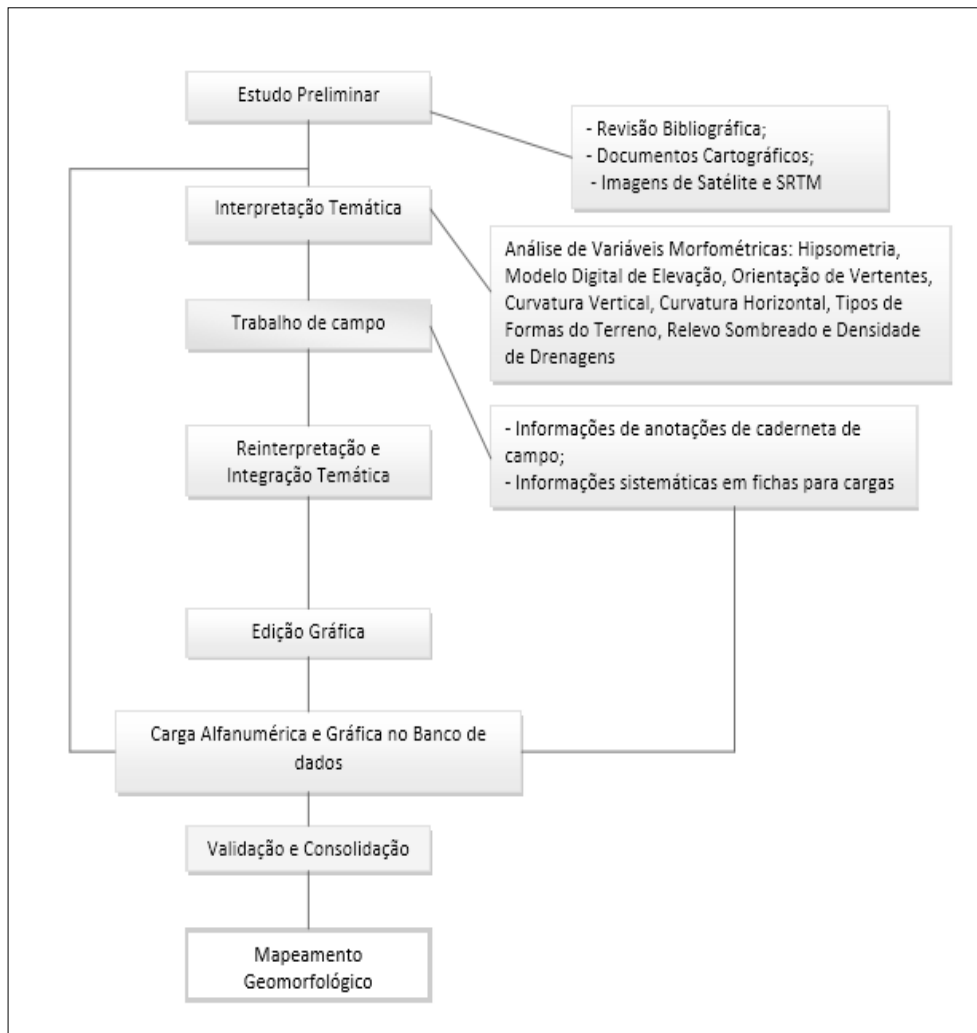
Estudo Preliminar

- Revisão Bibliográfica;
- Documentos Cartográficos;
- Imagens de Satélite e SRTM

Interpretação Temática

Análise de Variáveis Morfométricas: Hipsometria, Modelo Digital de Elevação, Orientação de Vertentes, Curvatura Vertical, Curvatura Horizontal, Tipos de Formas do Terreno, Relevo Sombreado e Densidade de Drenagens

Trabalho de campo

- Informações de anotações de caderneta de campo;
- Informações sistemáticas em fichas para cargas

Reinterpretação e Integração Temática

Edição Gráfica

Carga Alfanumérica e Gráfica no Banco de dados

Validação e Consolidação

Mapeamento Geomorfológico